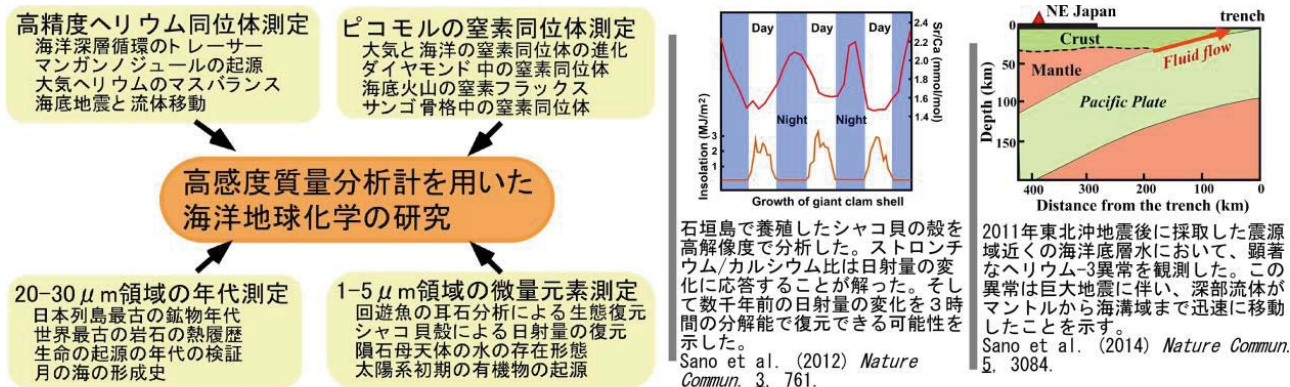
高精度ヘリウム同位体測定
海洋深層循環のトレーサー
マンガンノジュールの起源
大気ヘリウムのマスバランス
海底地震と 流体移動

ピコモルの窒素同位体測定
大気と海洋の窒素同位体の進化
ダイヤモンド 中の窒素同位体
海底火山の窒素フラックス
サンゴ骨格中の窒素同位体

高感度質量分析計を用いた
海洋地球化学の研究

20-30$\mu$m領域の年代測定
日本列島最古の鉱物年代
世界最古の岩石の熱履歴
生命の起源の年代の検証
月の海の形成史

1-5$\mu$m領域の微量元素測定
回遊魚の耳石分析による生態復元
シャコ貝殻による日射量の復元
隕石母天体の水の存在形態
太陽系初期の有機物の起源

Day
Day
Day
Night
Night
Sr/Ca (mmol/mol)
2.4
2.2
2.0
1.8
1.6
1.4
Insolation (MJ/m$^2$)
Growth of giant clam shell

石垣島で養殖したシャコ貝の殻を高解像度で分析した。ストロンチウム/カルシウム比は日射量の変化に応答することが解った。そして数千年前の日射量の変化を3時間の分解能で復元できる可能性を示した。
Sano et al. (2012) Nature Commun. 3, 761.

NE Japan
trench
0
Crust
Mantle
Fluid flow
Pacific Plate
Depth (km)
50
100
150
400
300
200
100
0
Distance from the trench (km)

2011年東北沖地震後に採取した震源域近くの海洋底層水において、顕著なヘリウム-3異常を観測した。この異常は巨大地震に伴い、深部流体がマントルから海溝域まで迅速に移動したことを示す。
Sano et al. (2014) Nature Commun. 5, 3084.